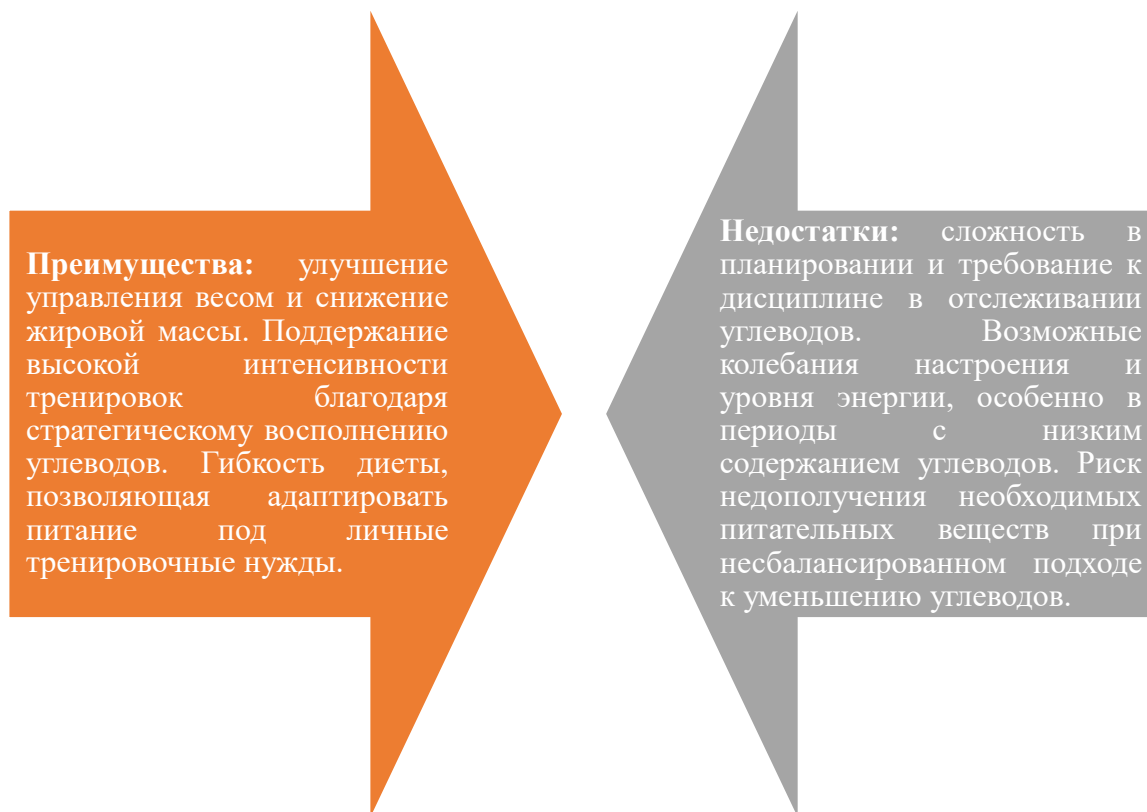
Преимущества: улучшение управления весом и снижение жировой массы. Поддержание высокой интенсивности тренировок благодаря стратегическому восполнению углеводов. Гибкость диеты, позволяющая адаптировать питание под личные тренировочные нужды.

Недостатки: сложность в планировании и требование к дисциплине в отслеживании углеводов. Возможные колебания настроения и уровня энергии, особенно в периоды с низким содержанием углеводов. Риск недополучения необходимых питательных веществ при несбалансированном подходе к уменьшению углеводов.